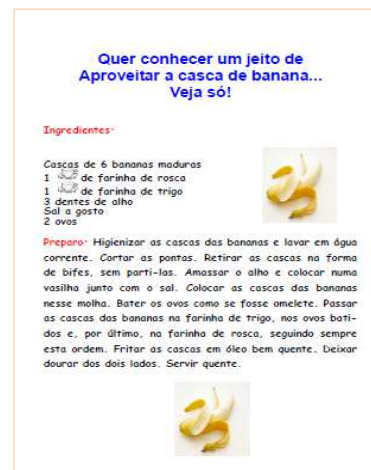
Quer conhecer um jeito de
Aproveitar a casca de banana...
Veja só!

Ingredientes:

Cascas de 6 bananas maduras
1 de farinha de rosca
1 de farinha de trigo
3 dentes de alho
Sal a gosto
2 ovos

Preparo: Higienizar as cascas das bananas e lavar em água corrente. Cortar as pontas. Retirar as cascas na forma de bifes, sem parti-las. Amassar o alho e colocar numa vasilha junto com o sal. Colocar as cascas das bananas nesse molho. Bater os ovos como se fosse omelete. Passar as cascas das bananas na farinha de trigo, nos ovos batidos e, por último, na farinha de rosca, seguindo sempre esta ordem. Fritar as cascas em óleo bem quente. Deixar dourar dos dois lados. Servir quente.